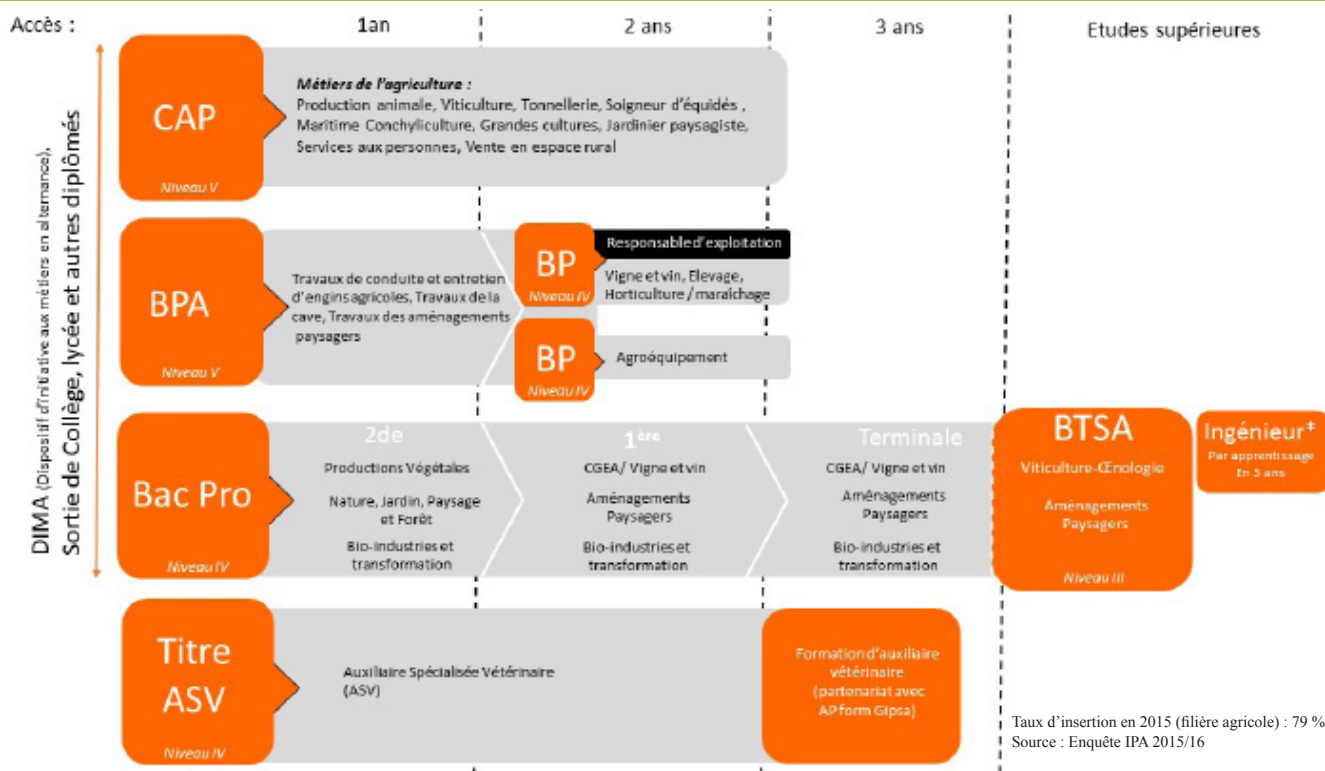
Accès :

1an

2 ans

3 ans

Etudes supérieures

DIMA (Dispositif d'Initiative aux métiers en alternance), Sortie de Collège, lycée et autres diplômés

CAP

Niveau V

Métiers de l'agriculture :
Production animale, Viticulture, Tonnellerie, Soigneur d'équidés , Maritime Conchyliculture, Grandes cultures, Jardinier paysagiste, Services aux personnes, Vente en espace rural

BPA

Niveau V

Travaux de conduite et entretien d'engins agricoles, Travaux de la cave, Travaux des aménagements paysagers

BP

Niveau IV

Responsabled'exploitation

Vigne et vin, Elevage, Horticulture / maraichage

BP

Niveau IV

Agroéquipement

Bac Pro

Niveau IV

2de

Productions Végétales

Nature, Jardin, Paysage et Forêt

Bio-industries et transformation

1ère

CGEA/ Vigne et vin

Aménagements Paysagers

Bio-industries et transformation

Terminale

CGEA/ Vigne et vin

Aménagements Paysagers

Bio-industries et transformation

BTSA

Viticulture-Œnologie

Aménagements Paysagers

Niveau III

Ingénieur*

Par apprentissage En 3 ans

Titre ASV

Niveau IV

Auxiliaire Spécialisée Vétérinaire (ASV)

Formation d'auxiliaire vétérinaire (partenariat avec AP form Gipsa)

Taux d'insertion en 2015 (filière agricole) : 79 %
Source : Enquête IPA 2015/16